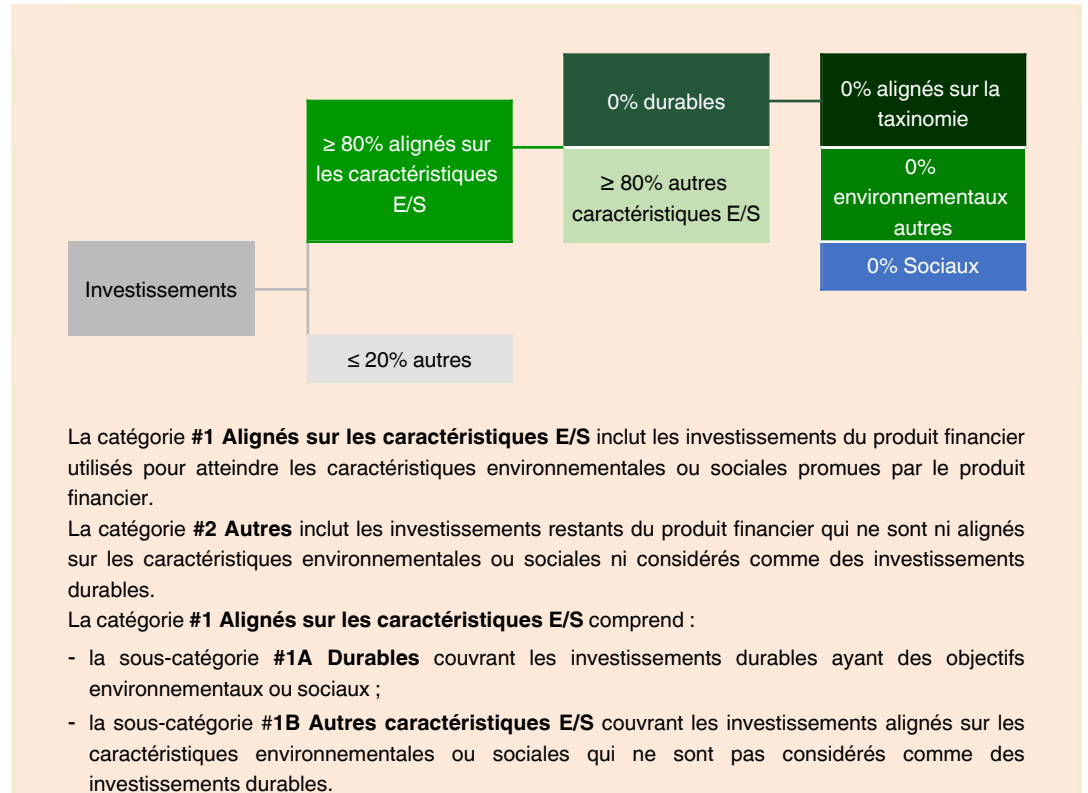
Investissements

≥ 80% alignés sur les caractéristiques E/S

≤ 20% autres

0% durables

≥ 80% autres caractéristiques E/S

0% alignés sur la taxinomie

0% environnementaux autres

0% Sociaux

La catégorie **#1 Alignés sur les caractéristiques E/S** inclut les investissements du produit financier utilisés pour atteindre les caractéristiques environnementales ou sociales promues par le produit financier.
La catégorie **#2 Autres** inclut les investissements restants du produit financier qui ne sont ni alignés sur les caractéristiques environnementales ou sociales ni considérés comme des investissements durables.
La catégorie **#1 Alignés sur les caractéristiques E/S** comprend :

- la sous-catégorie **#1A Durables** couvrant les investissements durables ayant des objectifs environnementaux ou sociaux ;
- la sous-catégorie #**1B Autres caractéristiques E/S** couvrant les investissements alignés sur les caractéristiques environnementales ou sociales qui ne sont pas considérés comme des investissements durables.